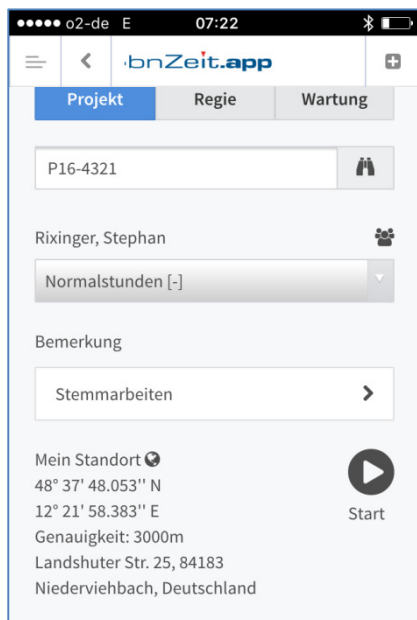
●●●●● o2-de E 07:22

bnZeit.app

Projekt
Regie
Wartung

P16-4321

Rixinger, Stephan

Normalstunden [-]

Bemerkung

Stemmarbeiten

Mein Standort
48° 37' 48.053'' N
12° 21' 58.383'' E
Genauigkeit: 3000m
Landshuter Str. 25, 84183
Niederviehbach, Deutschland

Start